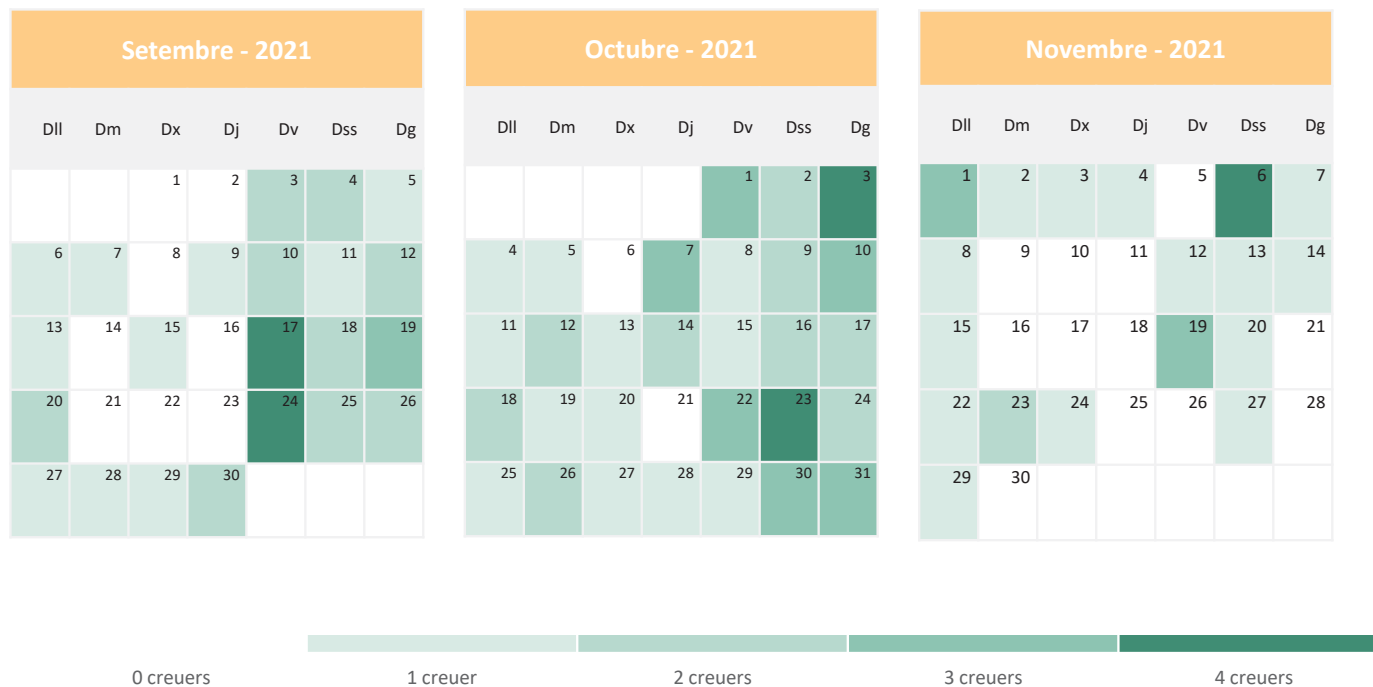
Setembre - 2021

| Dll | Dm | Dx | Dj | Dv | Dss | Dg |
|---|---|---|---|---|---|---|
| | | 1 | 2 | 3 | 4 | 5 |
| 6 | 7 | 8 | 9 | 10 | 11 | 12 |
| 13 | 14 | 15 | 16 | 17 | 18 | 19 |
| 20 | 21 | 22 | 23 | 24 | 25 | 26 |
| 27 | 28 | 29 | 30 | | | |

Octubre - 2021

| Dll | Dm | Dx | Dj | Dv | Dss | Dg |
|---|---|---|---|---|---|---|
| | | | | 1 | 2 | 3 |
| 4 | 5 | 6 | 7 | 8 | 9 | 10 |
| 11 | 12 | 13 | 14 | 15 | 16 | 17 |
| 18 | 19 | 20 | 21 | 22 | 23 | 24 |
| 25 | 26 | 27 | 28 | 29 | 30 | 31 |

Novembre - 2021

| Dll | Dm | Dx | Dj | Dv | Dss | Dg |
|---|---|---|---|---|---|---|
| 1 | 2 | 3 | 4 | 5 | 6 | 7 |
| 8 | 9 | 10 | 11 | 12 | 13 | 14 |
| 15 | 16 | 17 | 18 | 19 | 20 | 21 |
| 22 | 23 | 24 | 25 | 26 | 27 | 28 |
| 29 | 30 | | | | | |

0 creuers
1 creuer
2 creuers
3 creuers
4 creuers